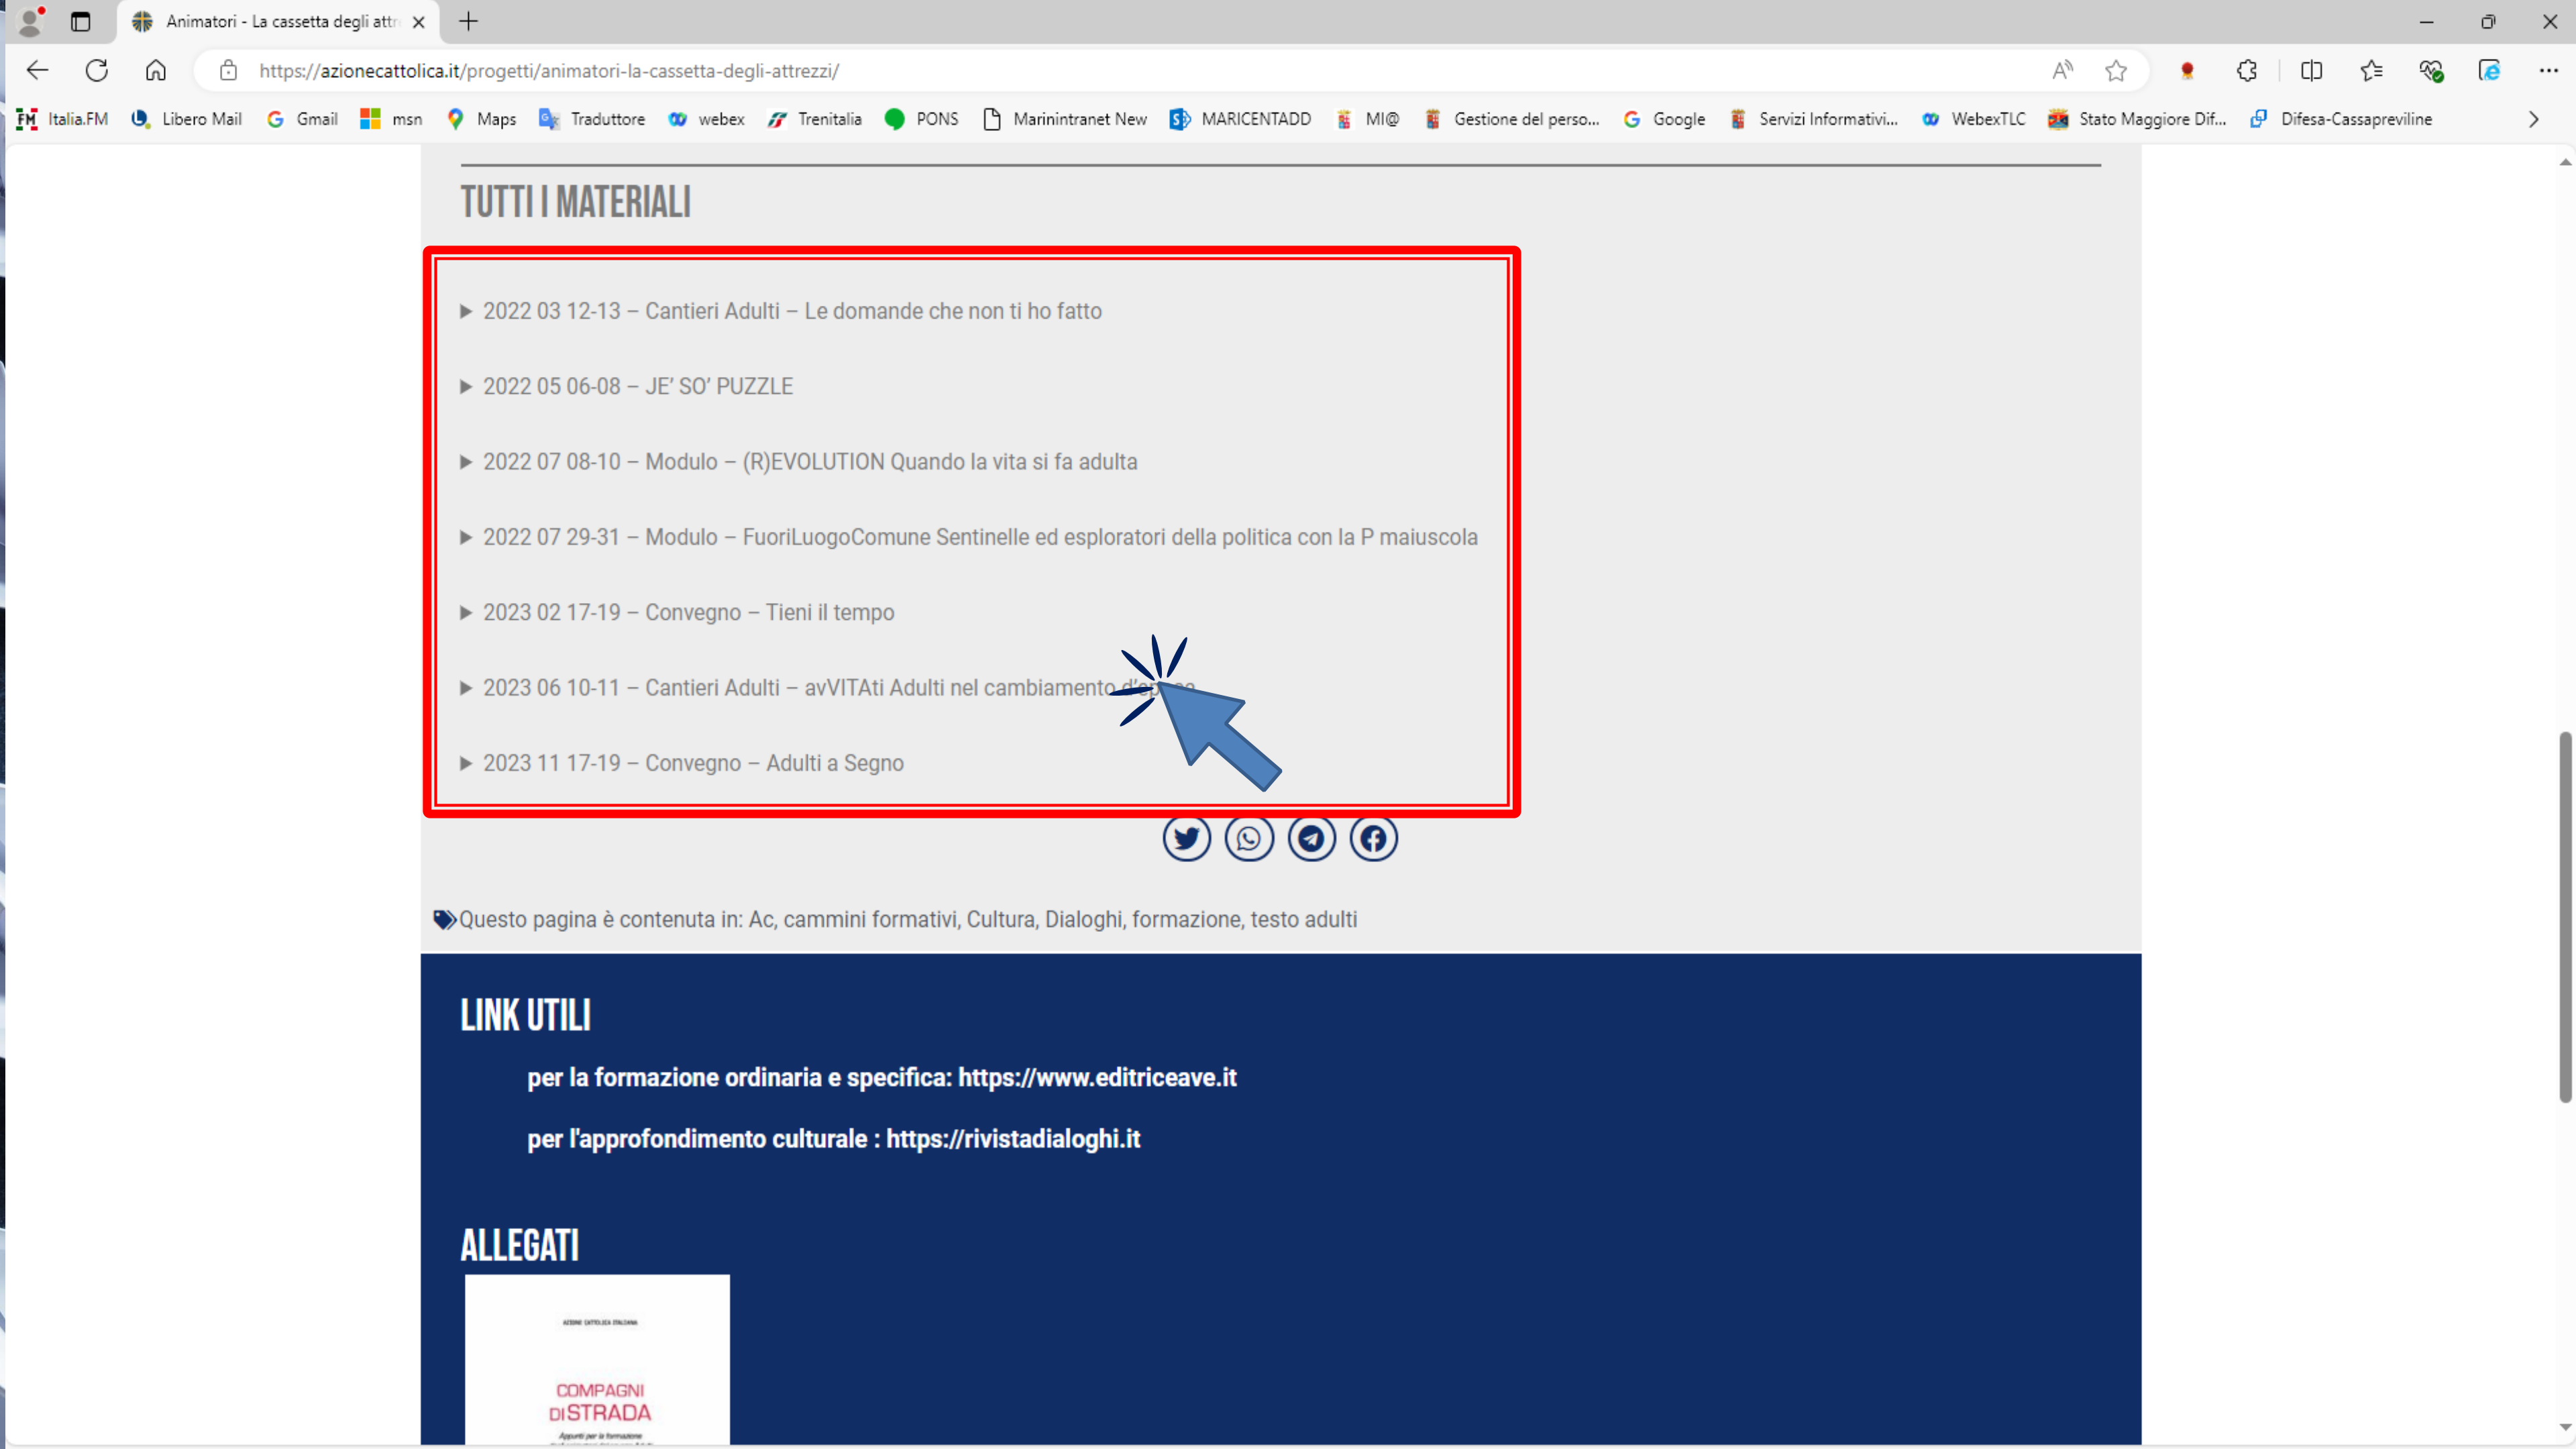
Animatori - La cassetta degli attr

https://azionecattolica.it/progetti/animatori-la-cassetta-degli-attrezzi/

Italia.FM Libero Mail Gmail msn Maps Traduttore webex Trenitalia PONS Marinintranet New MARICENTADD MI@ Gestione del perso... Google Servizi Informativi... WebexTLC Stato Maggiore Dif... Difesa-Cassapreviline

TUTTI I MATERIALI

▶ 2022 03 12-13 – Cantieri Adulti – Le domande che non ti ho fatto

▶ 2022 05 06-08 – JE' SO' PUZZLE

▶ 2022 07 08-10 – Modulo – (R)EVOLUTION Quando la vita si fa adulta

▶ 2022 07 29-31 – Modulo – FuoriLuogoComune Sentinelle ed esploratori della politica con la P maiuscola

▶ 2023 02 17-19 – Convegno – Tieni il tempo

▶ 2023 06 10-11 – Cantieri Adulti – avVITAti Adulti nel cambiamento d'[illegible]

▶ 2023 11 17-19 – Convegno – Adulti a Segno

Questo pagina è contenuta in: Ac, cammini formativi, Cultura, Dialoghi, formazione, testo adulti

LINK UTILI

per la formazione ordinaria e specifica: https://www.editriceave.it

per l'approfondimento culturale : https://rivistadialoghi.it

ALLEGATI

AZIONE CATTOLICA ITALIANA

COMPAGNI DI STRADA

Appunti per la formazione